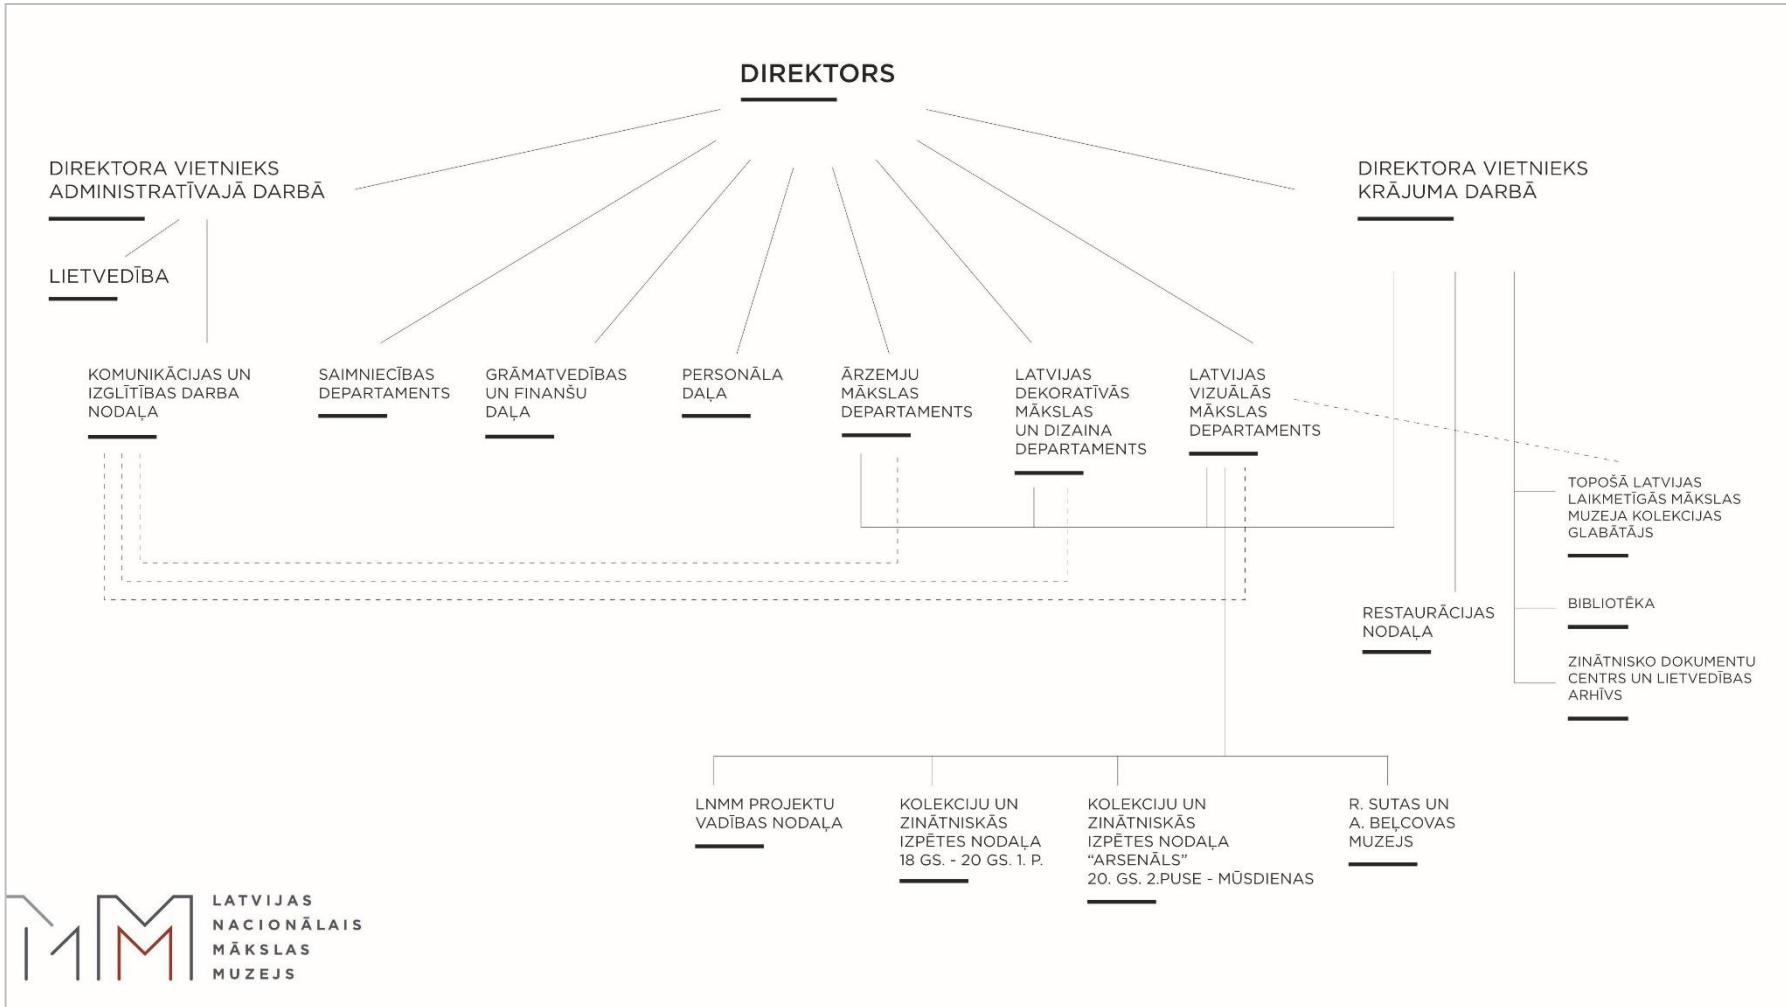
DIREKTORS

DIREKTORA VIETNIEKS ADMINISTRATĪVAJĀ DARBĀ

LIETVEDĪBA

DIREKTORA VIETNIEKS KRĀJUMA DARBĀ

KOMUNIKĀCIJAS UN IZGLĪTĪBAS DARBA NODAĻA

SAIMNIECĪBAS DEPARTAMENTS

GRĀMATVEDĪBAS UN FINANŠU DAĻA

PERSONĀLA DAĻA

ĀRZEMJU MĀKSLAS DEPARTAMENTS

LATVIJAS DEKORATĪVĀS MĀKSLAS UN DIZAINA DEPARTAMENTS

LATVIJAS VIZUĀLĀS MĀKSLAS DEPARTAMENTS

TOPOŠĀ LATVIJAS LAIKMETĪGĀS MĀKSLAS MUZEJA KOLEKCIJAS GLABĀTĀJS

BIBLIOTĒKA

RESTAURĀCIJAS NODAĻA

ZINĀTNISKO DOKUMENTU CENTRS UN LIETVEDĪBAS ARHĪVS

LNMM PROJEKTU VADĪBAS NODAĻA

KOLEKCIJU UN ZINĀTNISKĀS IZPĒTES NODAĻA 18 GS. - 20 GS. 1. P.

KOLEKCIJU UN ZINĀTNISKĀS IZPĒTES NODAĻA "ARSENĀLS" 20. GS. 2.PUSE - MŪSDIENAS

R. SUTAS UN A. BEĻCOVAS MUZEJS

LATVIJAS NACIONĀLAIS MĀKSLAS MUZEJS